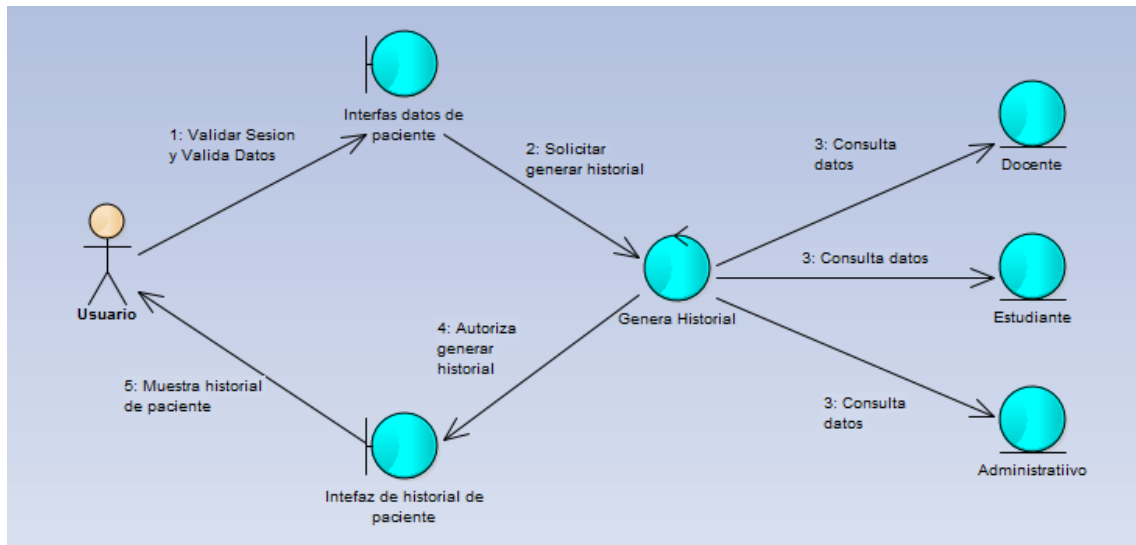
Interfas datos de paciente

1: Validar Sesion y Valida Datos

2: Solicitar generar historial

3: Consulta datos

Docente

3: Consulta datos

Estudiante

Usuario

Genera Historial

4: Autoriza generar historial

5: Muestra historial de paciente

3: Consulta datos

Administratiivo

Intefaz de historial de paciente